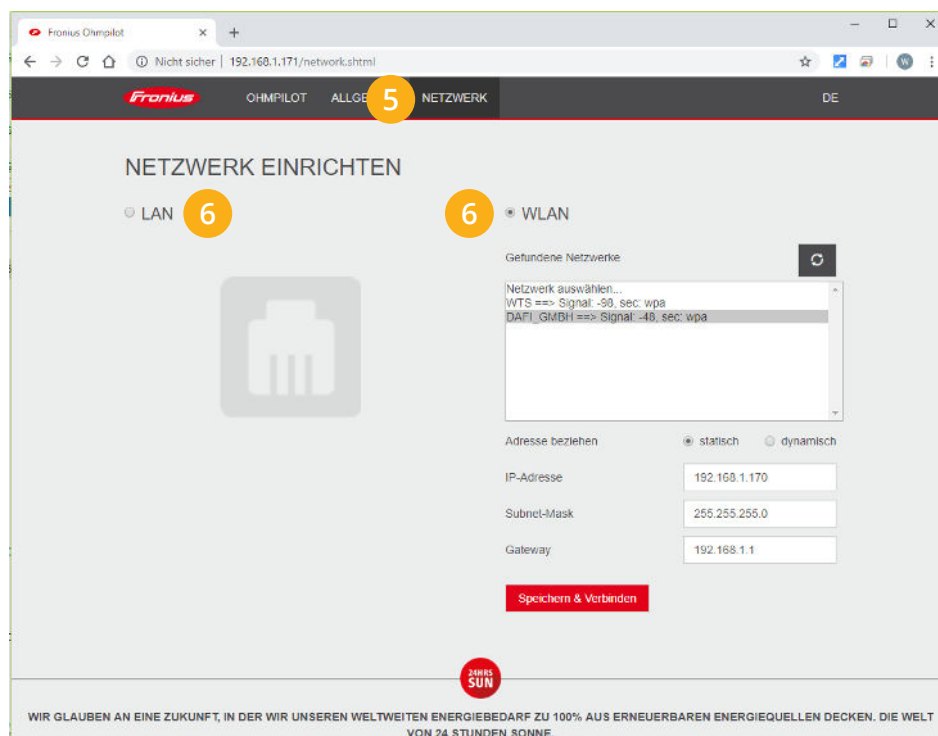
Fronius Ohmpilot ×
+

Nicht sicher | 192.168.1.171/network.shtml

Fronius OHMPILOT ALLGE 5 NETZWERK DE

NETZWERK EINRICHTEN

LAN 6

6 WLAN

Gefundene Netzwerke

Netzwerk auswählen...
WTS ==> Signal: -98, sec: wpa
DAFI_GMBH ==> Signal: -48, sec: wpa

Adresse beziehen statisch dynamisch

IP-Adresse 192.168.1.170

Subnet-Mask 255.255.255.0

Gateway 192.168.1.1

Speichern & Verbinden

24HRS SUN

WIR GLAUBEN AN EINE ZUKUNFT, IN DER WIR UNSEREN WELTWEITEN ENERGIEBEDARF ZU 100% AUS ERNEUERBAREN ENERGIEQUELLEN DECKEN. DIE WELT VON 24 STUNDEN SONNE.